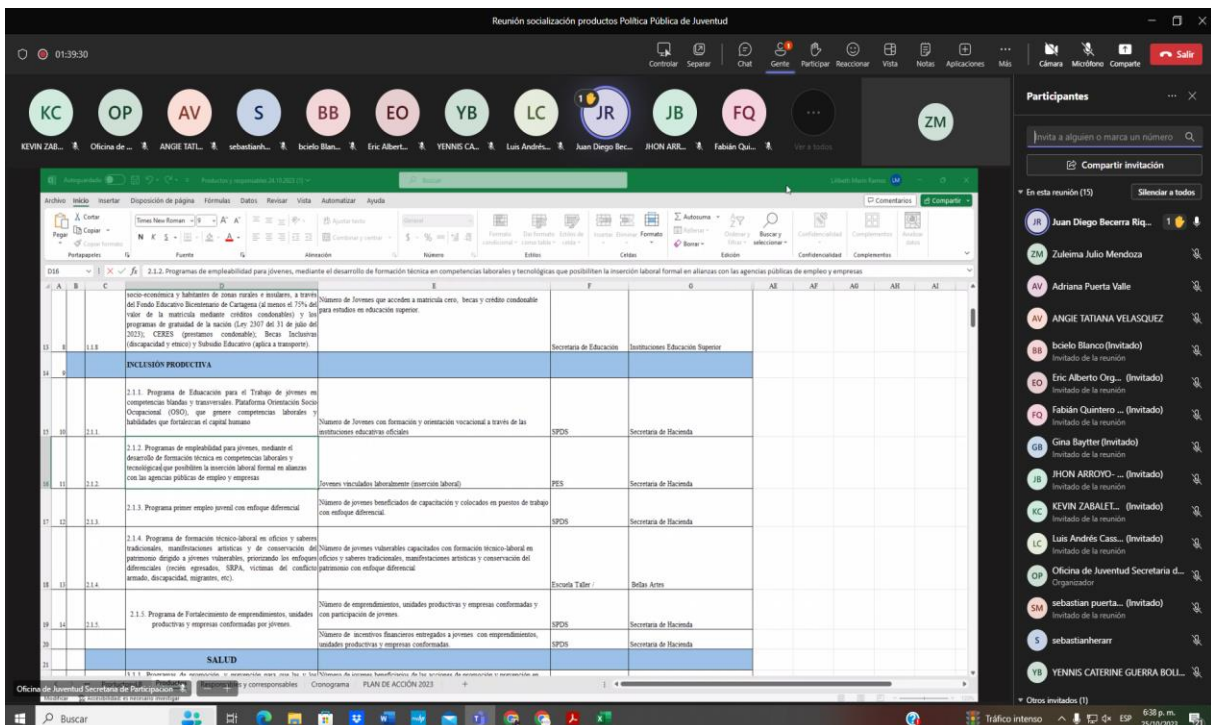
Reunión socialización productos Política Pública de Juventud

01:39:30

Controlar Separar Chat Gente Participar Reaccionar Vista Notas Aplicaciones Más Cámara Micrófono Comparte Salir

KC KEVIN ZAB... OP Oficina de ... AV ANGIE TATI... S sebastianh... BB bcielo Blan... EO Eric Albert... YB YENNIS CA... LC Luis Andrés... JR Juan Diego Bec... JB JHON ARR... FQ Fabián Qui... Ver a todos ZM

Participantes

Invita a alguien o marca un número

Compartir invitación

En esta reunión (15) Silenciar a todos

Juan Diego Becerra Riq...
Zuleima Julio Mendoza
Adriana Puerta Valle
ANGIE TATIANA VELASQUEZ
bcielo Blanco (Invitado) Invitado de la reunión
Eric Alberto Org... (Invitado) Invitado de la reunión
Fabián Quintero ... (Invitado) Invitado de la reunión
Gina Baytter (Invitado) Invitado de la reunión
JHON ARROYO- ... (Invitado) Invitado de la reunión
KEVIN ZABALET... (Invitado) Invitado de la reunión
Luis Andrés Cass... (Invitado) Invitado de la reunión
Oficina de Juventud Secretaria d... Organizador
sebastian puerta... (Invitado) Invitado de la reunión
sebastianherarr
YENNIS CATERINE GUERRA BOLI...
Otros invitados (1)

Archivo Inicio Insertar Disposición de página Fórmulas Datos Revisar Vista Automatizar Ayuda Comentarios Compartir

D16 2.1.2. Programas de empleabilidad para jóvenes, mediante el desarrollo de formación técnica en competencias laborales y tecnológicas que posibiliten la inserción laboral formal en alianzas con las agencias públicas de empleo y empresas

| | | C | D | E | F | G |
|---|---|---|---|---|---|---|
| 13 | 8 | 1.1.8 | socio-económica y habitantes de zonas rurales e insulares, a través del Fondo Educativo Bicentenario de Cartagena (al menos el 75% del valor de la matricula mediante créditos condonables) y los programas de gratuidad de la nación (Ley 2307 del 31 de julio del 2023); CERES (préstamos condonable); Becas Inclusivas (discapacidad y étnico) y Subsidio Educativo (aplica a transporte). | Número de Jovenes que acceden a matricula cero, becas y crédito condonable para estudios en educación superior. | Secretaria de Educación | Instituciones Educación Superior |
| 14 | 9 | | INCLUSIÓN PRODUCTIVA | | | |
| 15 | 10 | 2.1.1. | 2.1.1. Programa de Educación para el Trabajo de jóvenes en competencias blandas y transversales. Plataforma Orientación Socio Ocupacional (OSO), que genere competencias laborales y habilidades que fortalezcan el capital humano | Número de Jovenes con formación y orientación vocacional a través de las instituciones educativas oficiales | SPDS | Secretaria de Hacienda |
| 16 | 11 | 2.1.2. | 2.1.2. Programas de empleabilidad para jóvenes, mediante el desarrollo de formación técnica en competencias laborales y tecnológicas que posibiliten la inserción laboral formal en alianzas con las agencias públicas de empleo y empresas | Jovenes vinculados laboralmente (inserción laboral) | PES | Secretaria de Hacienda |
| 17 | 12 | 2.1.3. | 2.1.3. Programa primer empleo juvenil con enfoque diferencial | Número de jovenes beneficiados de capacitación y colocados en puestos de trabajo con enfoque diferencial. | SPDS | Secretaria de Hacienda |
| 18 | 13 | 2.1.4. | 2.1.4. Programa de formación técnico-laboral en oficios y saberes tradicionales, manifestaciones artísticas y de conservación del patrimonio dirigido a jóvenes vulnerables, priorizando los enfoques diferenciales (recién egresados, SRPA, víctimas del conflicto armado, discapacidad, migrantes, etc). | Número de jovenes vulnerables capacitados con formación técnico-laboral en oficios y saberes tradicionales, manifestaciones artisticas y conservación del patrimonio con enfoque diferencial. | Escuela Taller / | Bellas Artes |
| 19 | 14 | 2.1.5. | 2.1.5. Programa de Fortalecimiento de emprendimientos, unidades productivas y empresas conformadas por jóvenes. | Número de emprendimientos, unidades productivas y empresas conformadas y con participación de jóvenes. | SPDS | Secretaria de Hacienda |
| 20 | | | | Número de incentivos financieros entregados a jovenes con emprendimientos, unidades productivas y empresas conformadas. | SPDS | Secretaria de Hacienda |
| 21 | | | SALUD | | | |

Oficina de Juventud Secretaria de Participación

Responsables y corresponsables Cronograma PLAN DE ACCIÓN 2023 +

Buscar Tráfico intenso ESP 6:38 p. m.